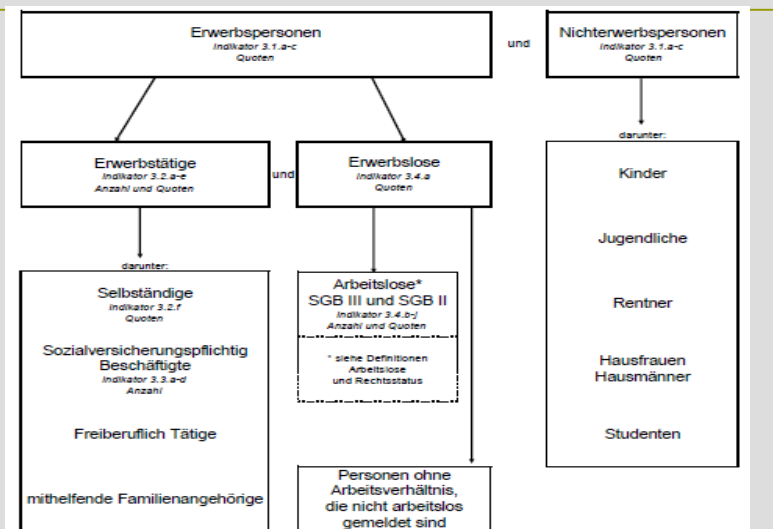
Erwerbspersonen
Indikator 3.1.a-c
Quoten

und

Nichterwerbspersonen
Indikator 3.1.a-c
Quoten

darunter:

Kinder

Jugendliche

Rentner

Hausfrauen
Hausmänner

Studenten

Erwerbstätige
Indikator 3.2.a-e
Anzahl und Quoten

und

Erwerbslose
Indikator 3.4.a
Quoten

darunter:

Selbständige
Indikator 3.2.f
Quoten

Sozialversicherungspflichtig Beschäftigte
Indikator 3.3.a-d
Anzahl

Freiberuflich Tätige

mithelfende Familienangehörige

Arbeitslose*
SGB III und SGB II
Indikator 3.4.b-j
Anzahl und Quoten

* siehe Definitionen Arbeitslose und Rechtsstatus

Personen ohne Arbeitsverhältnis, die nicht arbeitslos gemeldet sind